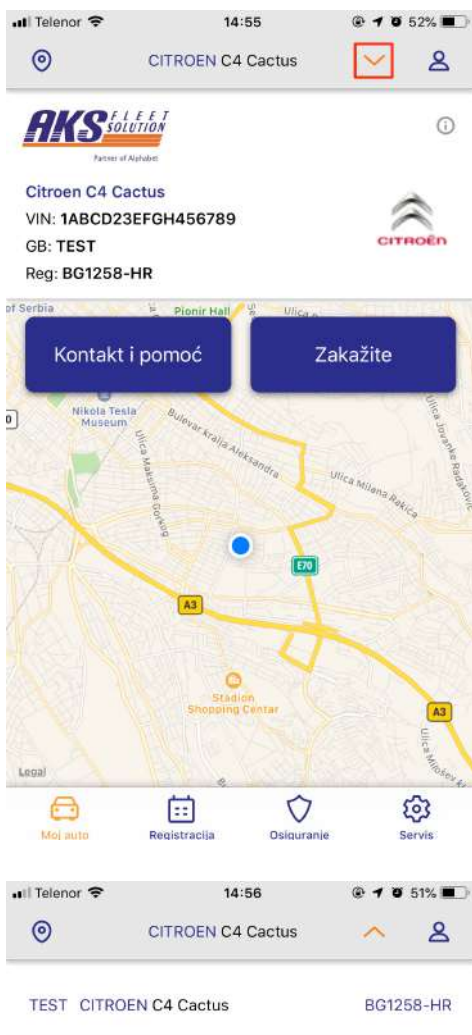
Telenor 14:55 52%

CITROEN C4 Cactus

AKS FLEET SOLUTION
Partner of Alphabet

Citroen C4 Cactus
VIN: 1ABCD23EFGH456789
GB: TEST
Reg: BG1258-HR

CITROËN

of Serbia Pionir Hall Ulica

Kontakt i pomoć

Zakažite

Nikola Tesla Museum
Bulevar kralja Aleksandra
Ulica Maksima Gorkog
Ulica Milana Rakića
Ulica Jovanke Radaković
E70
A3
Stadion Shopping Center
A3
Ulica Miloševa
Legal

Moj auto
Registracija
Osiguranje
Servis

Telenor 14:56 51%

CITROEN C4 Cactus

TEST CITROEN C4 Cactus BG1258-HR